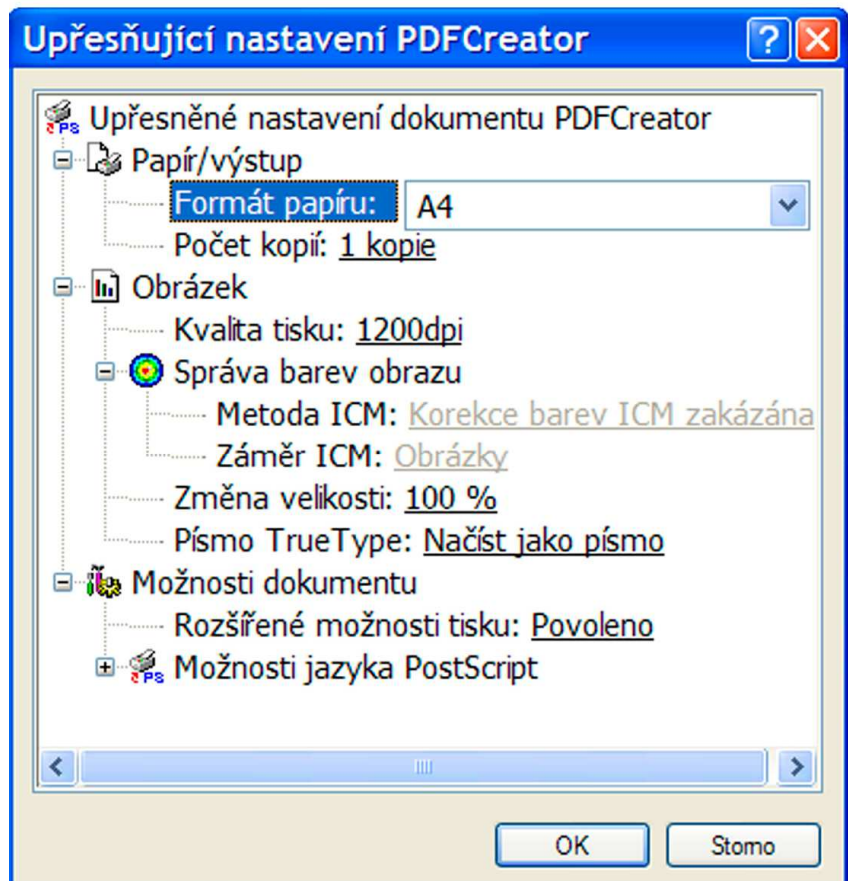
Upřesňující nastavení PDFCreator

?

Upřesněné nastavení dokumentu PDFCreator
Papír/výstup
Formát papíru: A4
Počet kopií: 1 kopie
Obrázek
Kvalita tisku: 1200dpi
Správa barev obrazu
Metoda ICM: Korekce barev ICM zakázána
Záměr ICM: Obrázky
Změna velikosti: 100 %
Písmo TrueType: Načíst jako písmo
Možnosti dokumentu
Rozšířené možnosti tisku: Povoleno
Možnosti jazyka PostScript

OK Storno